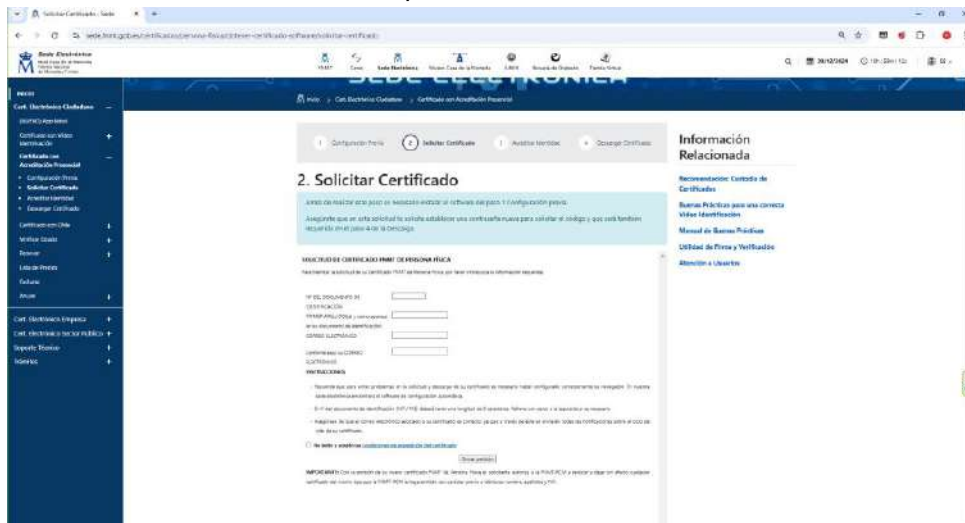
Solicitar Certificado - Sede

sede.fnmt.gob.es/certificados/persona-fisica/obtener-certificado-software/solicitar-certificado

Sede Electrónica

SEDE ELECTRÓNICA

Inicio > Cert. Electrónico Ciudadano > Certificado con Acreditación Presencial

INICIO
Cert. Electrónico Ciudadano
Certificado con Vídeo Identificación
Certificado con Acreditación Presencial
• Configuración Previa
• Solicitar Certificado
• Acreditar Identidad
• Descargar Certificado
Certificado en Chile
Verificar Estado
Renovar
Lista de Precios
Factura
Ayuda
Cert. Electrónico Empresa
Cert. electrónico sector Público
Soporte Técnico
Noticias

1 Configuración Previa
2 Solicitar Certificado
3 Acreditar Identidad
4 Descargar Certificado

2. Solicitar Certificado

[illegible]

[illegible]

SOLICITUD DE CERTIFICADO FNMT DE PERSONA FÍSICA

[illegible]

Nº DEL DOCUMENTO DE IDENTIFICACIÓN
PRIMER APELLIDO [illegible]
CORREO ELECTRÓNICO
Confirme aquí su CORREO ELECTRÓNICO

INSTRUCCIONES

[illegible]

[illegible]

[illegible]

He leído y acepto las condiciones de expedición del certificado

Enviar petición

IMPORTANTE: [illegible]

Información Relacionada

Recomendación: Custodia de Certificados
Buenas Prácticas para una correcta Vídeo Identificación
Manual de Buenas Prácticas
Utilidad de Firma y Verificación
Atención a Usuarios